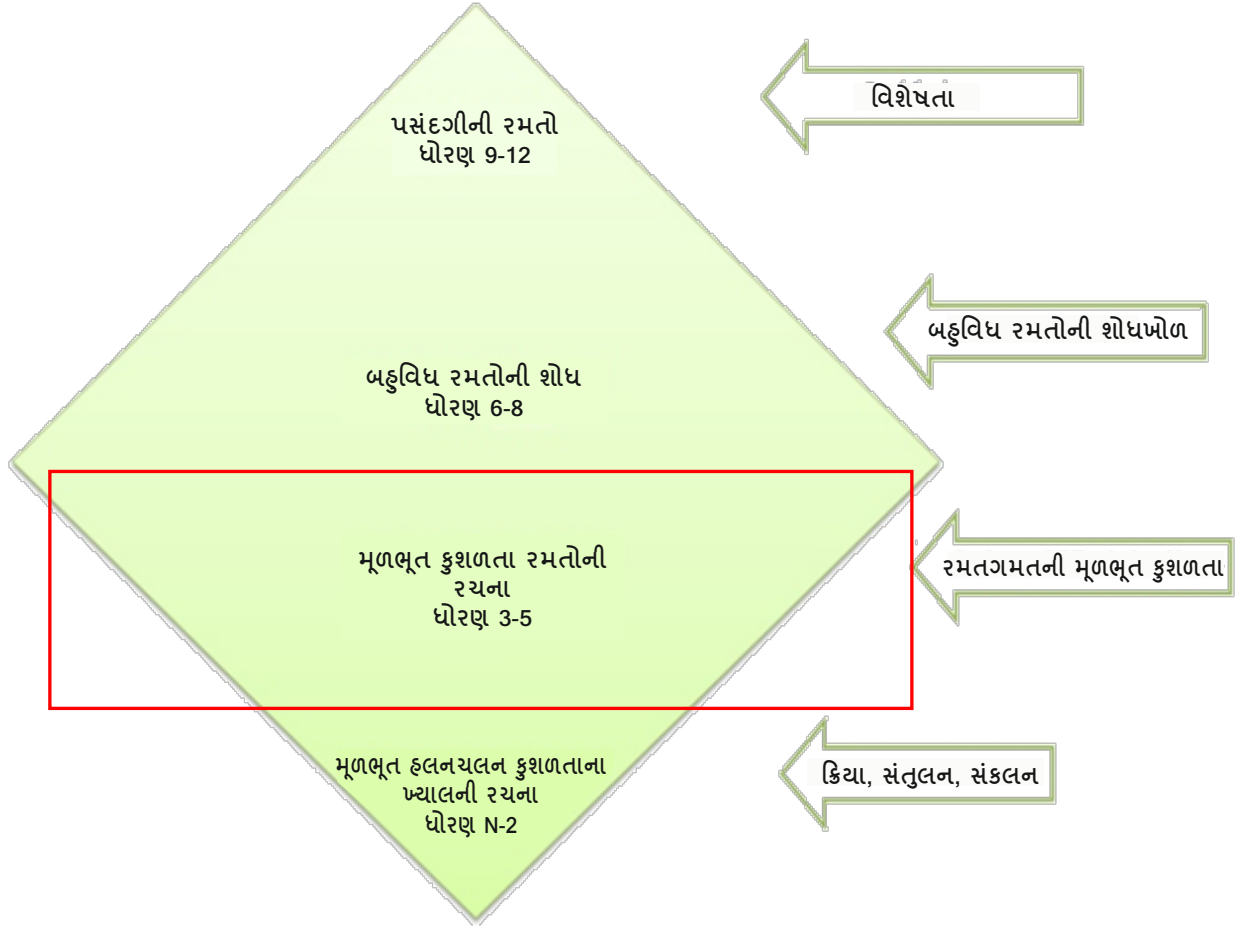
પસંદગીની રમતો
ધોરણ 9-12

વિશેષતા

બહુવિધ રમતોની શોધખોળ

બહુવિધ રમતોની શોધ
ધોરણ 6-8

મૂળભૂત કુશળતા રમતોની રચના
ધોરણ 3-5

રમતગમતની મૂળભૂત કુશળતા

મૂળભૂત હલનચલન કુશળતાના ખ્યાલની રચના
ધોરણ N-2

ક્રિયા, સંતુલન, સંકલન